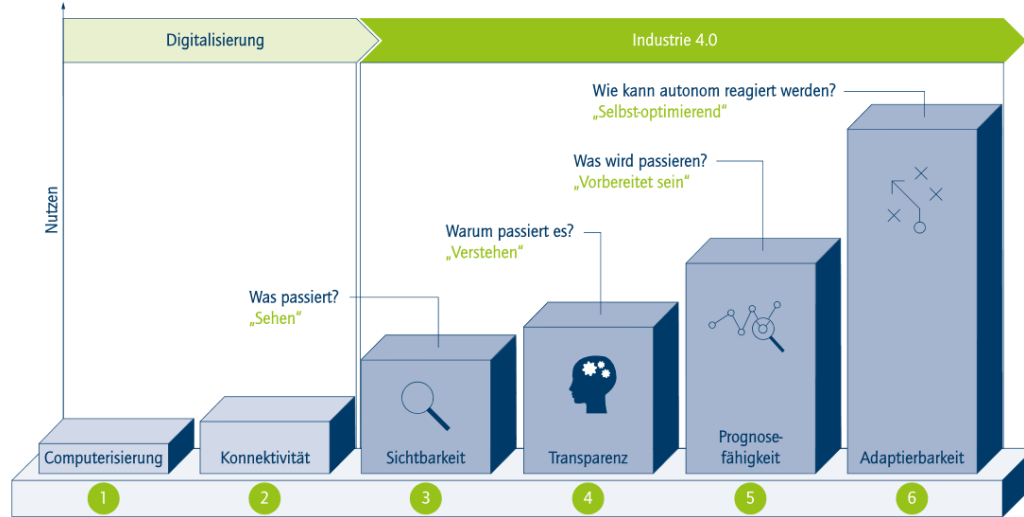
Digitalisierung

Industrie 4.0

Nutzen

Wie kann autonom reagiert werden?
„Selbst-optimierend“

Was wird passieren?
„Vorbereitet sein“

Warum passiert es?
„Verstehen“

Was passiert?
„Sehen“

Computerisierung

Konnektivität

Sichtbarkeit

Transparenz

Prognosefähigkeit

Adaptierbarkeit

1

2

3

4

5

6